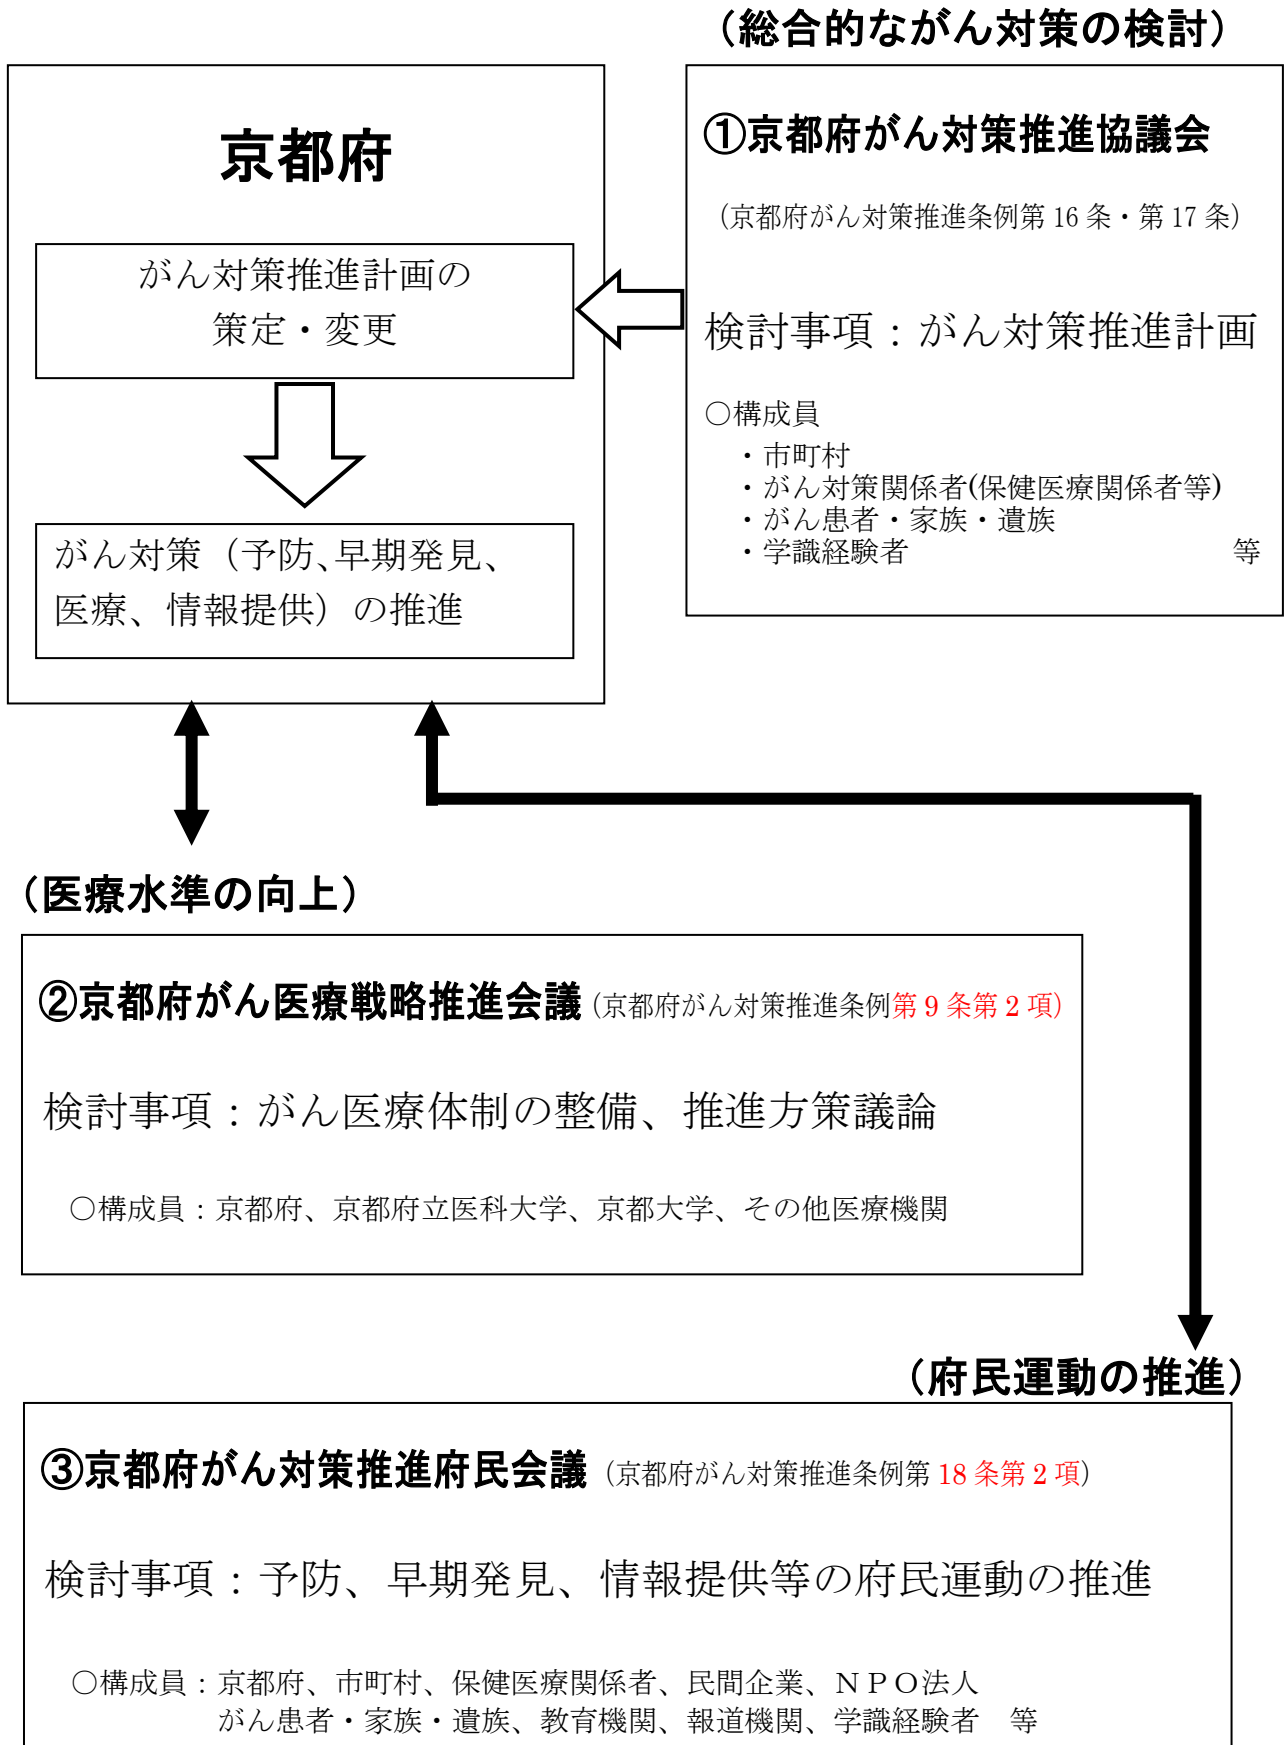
京都府

がん対策推進計画の策定・変更

がん対策（予防、早期発見、医療、情報提供）の推進

（総合的ながん対策の検討）

①京都府がん対策推進協議会

（京都府がん対策推進条例第 16 条・第 17 条）

検討事項：がん対策推進計画

○構成員
・市町村
・がん対策関係者(保健医療関係者等)
・がん患者・家族・遺族
・学識経験者　等

（医療水準の向上）

②京都府がん医療戦略推進会議（京都府がん対策推進条例第 9 条第 2 項）

検討事項：がん医療体制の整備、推進方策議論

○構成員：京都府、京都府立医科大学、京都大学、その他医療機関

（府民運動の推進）

③京都府がん対策推進府民会議（京都府がん対策推進条例第 18 条第 2 項）

検討事項：予防、早期発見、情報提供等の府民運動の推進

○構成員：京都府、市町村、保健医療関係者、民間企業、ＮＰＯ法人
がん患者・家族・遺族、教育機関、報道機関、学識経験者　等